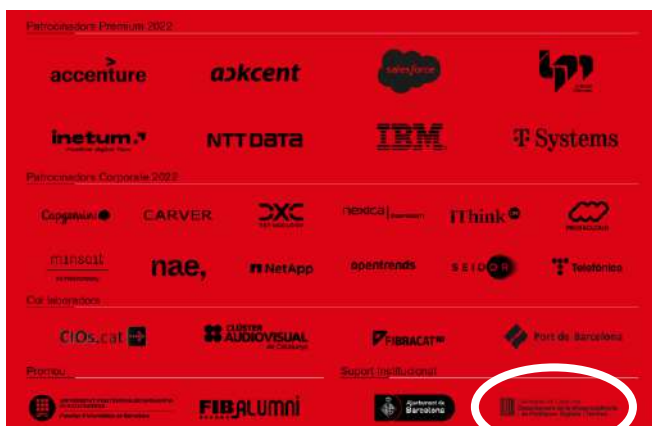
Patrocinadors Premium 2022

accenture

a>kcent

salesforce

Inetum.
Positive digital flow

NTT DATA

IBM

T Systems

Patrocinadors Corporate 2022

Capgemini

CARVER

DXC

nexica

iThink

minsait

nae,

NetApp

opentrends

SEIDOR

Telefónica

Col·laboradors

CIOs.cat

CLÚSTER AUDIOVISUAL de Catalunya

FIBRACAT

Port de Barcelona

Premiu

FIBALUMNI

Suport institucional

Ajuntament de Barcelona

Generalitat de Catalunya
Departament de la Vicepresidència i de Polítiques Digitals i Territori